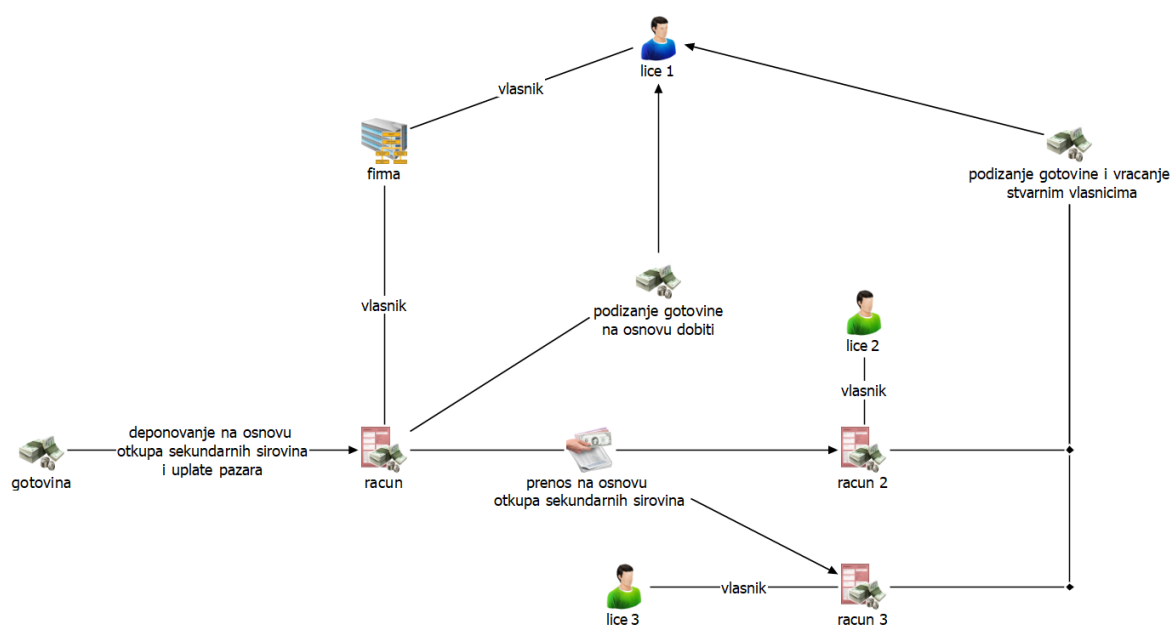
lice 1

vlasnik

firma

podizanje gotovine i vracanje stvarnim vlasnicima

vlasnik

podizanje gotovine na osnovu dobiti

lice 2

vlasnik

gotovina

deponovanje na osnovu otkupa sekundarnih sirovina i uplate pazara

racun

prenos na osnovu otkupa sekundarnih sirovina

racun 2

lice 3

vlasnik

racun 3